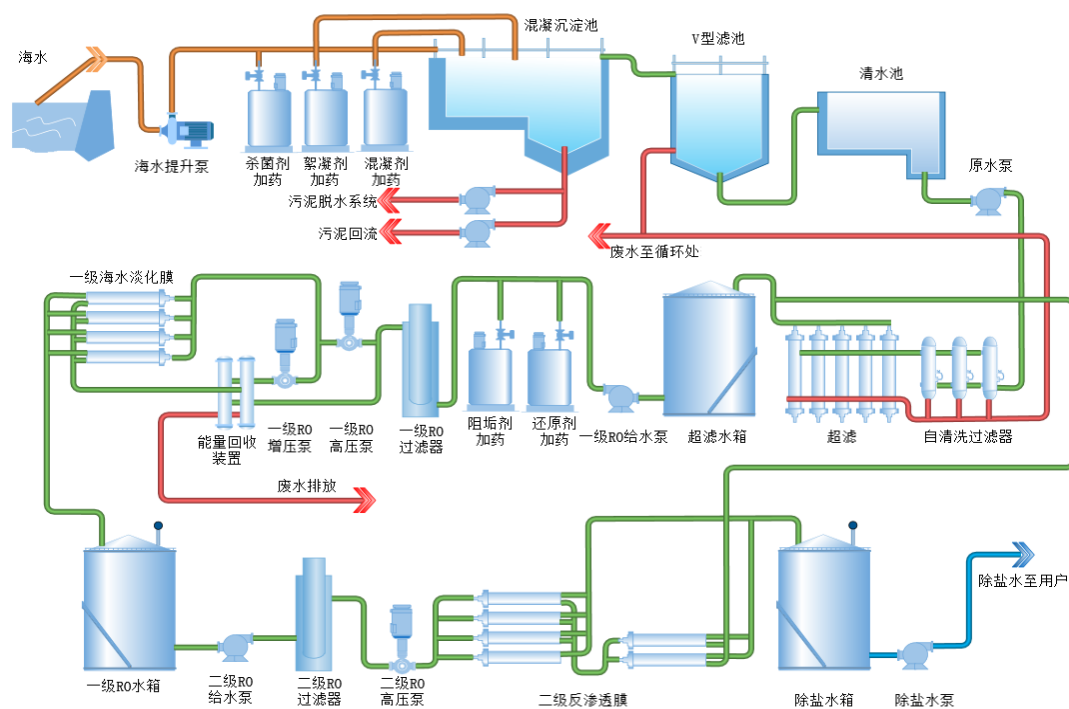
海水

海水提升泵

杀菌剂
加药

絮凝剂
加药

混凝剂
加药

混凝沉淀池

V型滤池

清水池

原水泵

污泥脱水系统

污泥回流

废水至循环处

一级海水淡化膜

能量回收
装置

一级RO
增压泵

一级RO
高压泵

一级RO
过滤器

阻垢剂
加药

还原剂
加药

一级RO给水泵

超滤水箱

超滤

自清洗过滤器

废水排放

一级RO水箱

二级RO
给水泵

二级RO
过滤器

二级RO
高压泵

二级反渗透膜

除盐水箱

除盐水泵

除盐水至用户